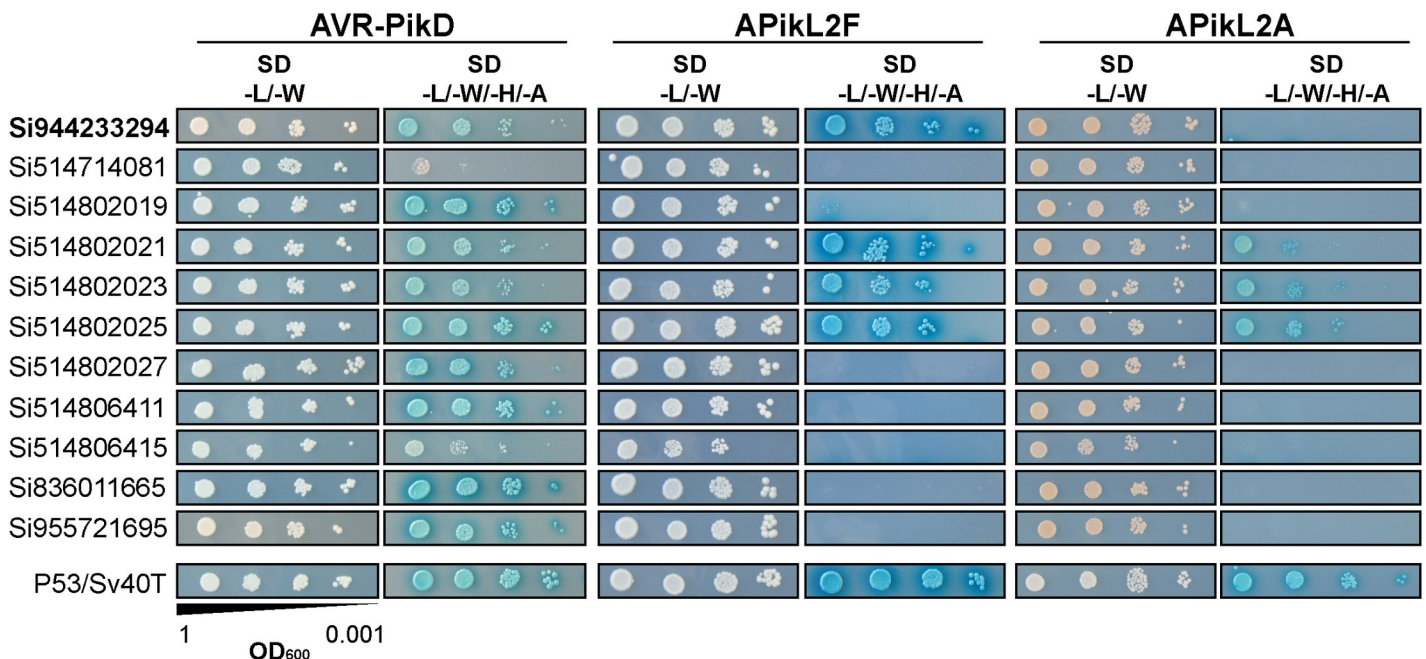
AVR-PikD

SD -L/-W

SD -L/-W/-H/-A

APikL2F

SD -L/-W

SD -L/-W/-H/-A

APikL2A

SD -L/-W

SD -L/-W/-H/-A

Si944233294
Si514714081
Si514802019
Si514802021
Si514802023
Si514802025
Si514802027
Si514806411
Si514806415
Si836011665
Si955721695
P53/Sv40T

1 $OD_{600}$ 0.001